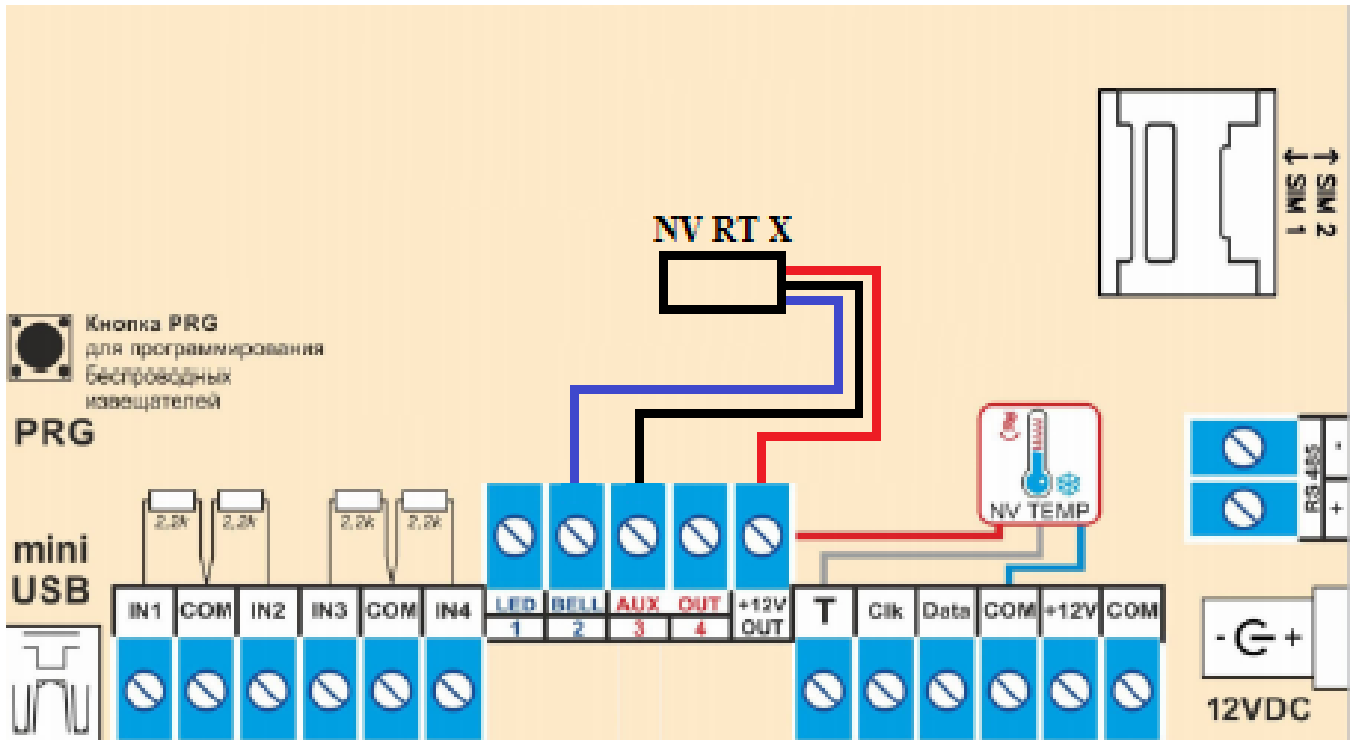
NV RT X

SIM 2
SIM 1

Кнопка PRG
для программирования
беспроводных
извещателей

PRG

mini
USB

2,2k 2,2k 2,2k 2,2k

| IN1 | COM | IN2 | IN3 | COM | IN4 |
|---|---|---|---|---|---|

| LED | BELL | AUX | OUT | +12V |
|---|---|---|---|---|
| 1 | 2 | 3 | 4 | OUT |

NV TEMP

| T | Clk | Data | COM | +12V | COM |
|---|---|---|---|---|---|

RS 485
-
+

- ⊂ +

12VDC